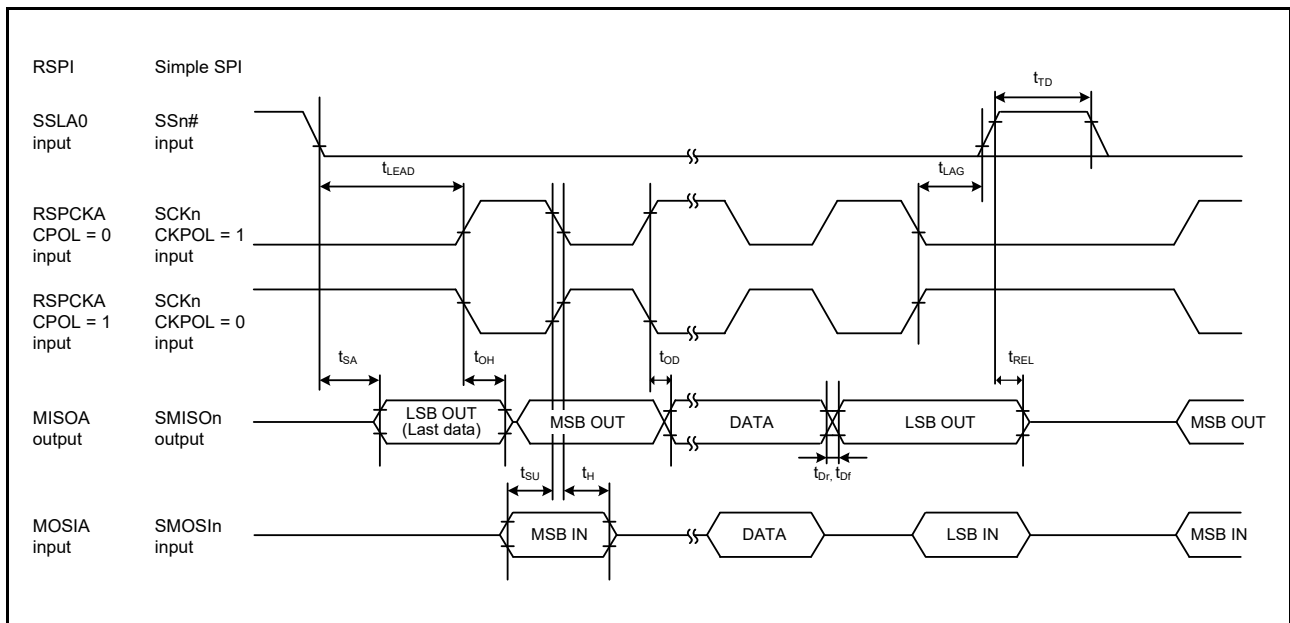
RSPI

Simple SPI

$t_{TD}$

SSLA0
input

SSn#
input

$t_{LEAD}$

$t_{LAG}$

RSPCKA
CPOL = 0
input

SCKn
CKPOL = 1
input

RSPCKA
CPOL = 1
input

SCKn
CKPOL = 0
input

$t_{SA}$

$t_{OH}$

$t_{OD}$

$t_{REL}$

MISOA
output

SMISOn
output

LSB OUT
(Last data)

MSB OUT

DATA

LSB OUT

MSB OUT

$t_{SU}$

$t_{H}$

$t_{Dr}$, $t_{Df}$

MOSIA
input

SMOSIn
input

MSB IN

DATA

LSB IN

MSB IN